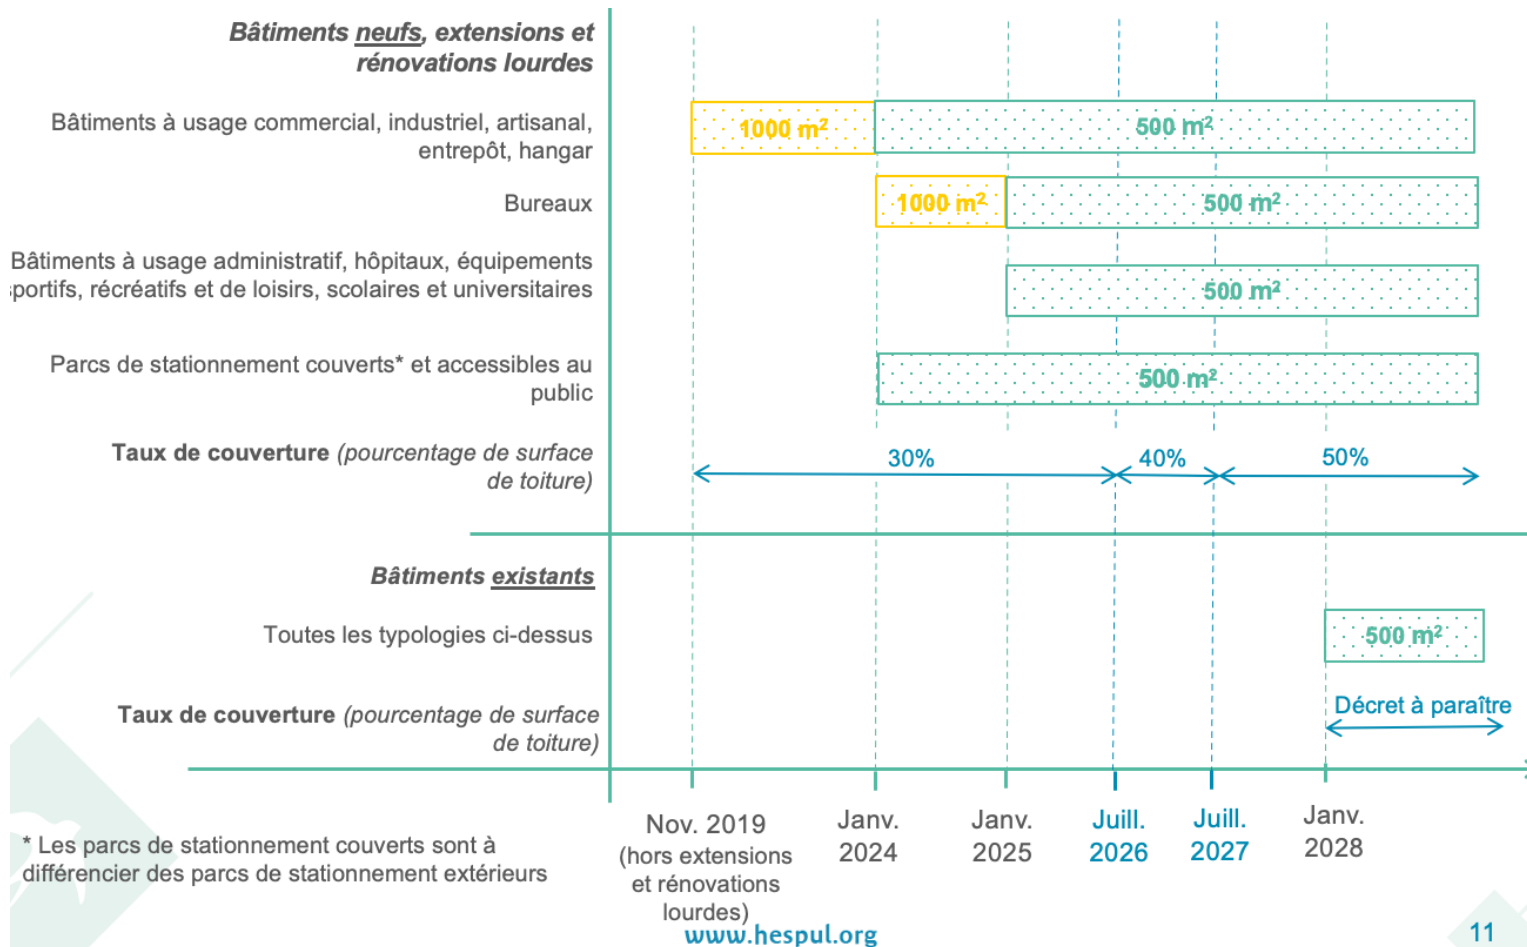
**Bâtiments neufs, extensions et rénovations lourdes**

Bâtiments à usage commercial, industriel, artisanal, entrepôt, hangar

1000 m²

500 m²

Bureaux

1000 m²

500 m²

Bâtiments à usage administratif, hôpitaux, équipements sportifs, récréatifs et de loisirs, scolaires et universitaires

500 m²

Parcs de stationnement couverts* et accessibles au public

500 m²

**Taux de couverture** *(pourcentage de surface de toiture)*

30%

40%

50%

**Bâtiments existants**

Toutes les typologies ci-dessus

500 m²

**Taux de couverture** *(pourcentage de surface de toiture)*

Décret à paraître

Nov. 2019 (hors extensions et rénovations lourdes)

Janv. 2024

Janv. 2025

Juill. 2026

Juill. 2027

Janv. 2028

* Les parcs de stationnement couverts sont à différencier des parcs de stationnement extérieurs

www.hespul.org

11